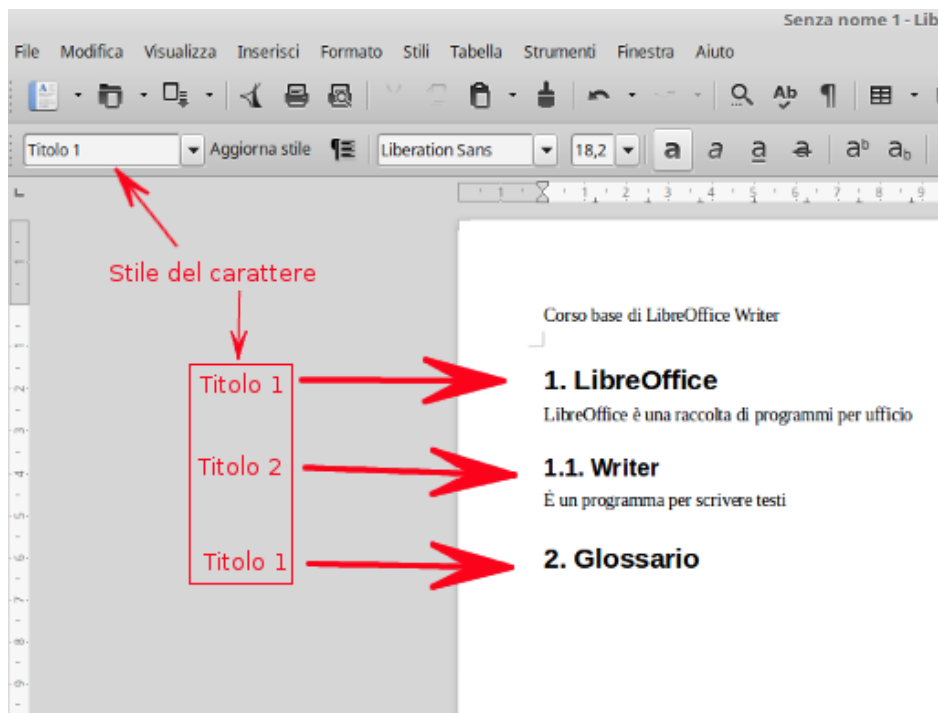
Senza nome 1 - Lib

File Modifica Visualizza Inserisci Formato Stili Tabella Strumenti Finestra Aiuto

Titolo 1 Aggiorna stile Liberation Sans 18,2

Stile del carattere

Titolo 1

Titolo 2

Titolo 1

Corso base di LibreOffice Writer

1. LibreOffice

LibreOffice è una raccolta di programmi per ufficio

1.1. Writer

È un programma per scrivere testi

2. Glossario